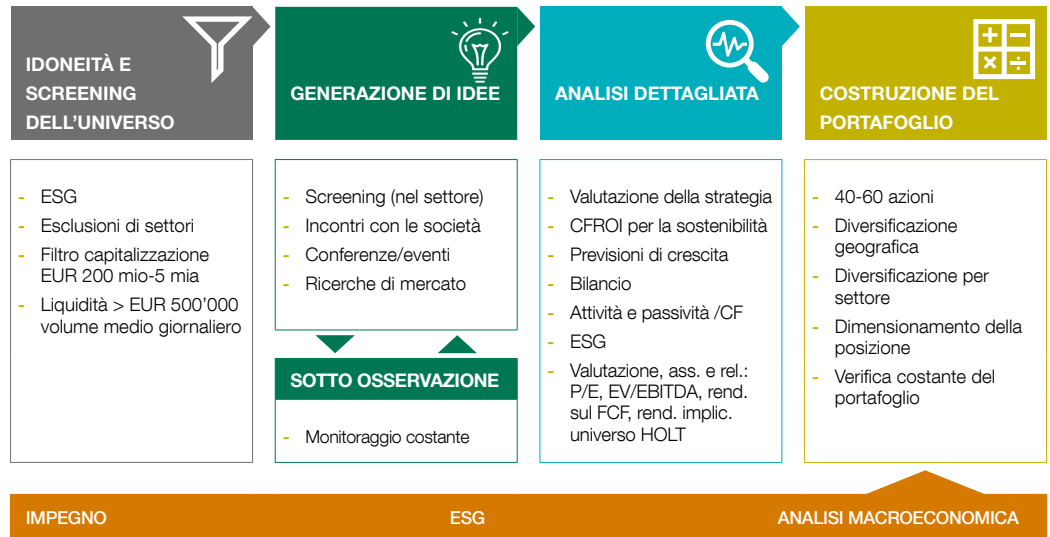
IDONEITÀ E SCREENING DELL'UNIVERSO

- ESG
- Esclusioni di settori
- Filtro capitalizzazione EUR 200 mio-5 mia
- Liquidità > EUR 500'000 volume medio giornaliero

GENERAZIONE DI IDEE

- Screening (nel settore)
- Incontri con le società
- Conferenze/eventi
- Ricerche di mercato

SOTTO OSSERVAZIONE

- Monitoraggio costante

ANALISI DETTAGLIATA

- Valutazione della strategia
- CFROI per la sostenibilità
- Previsioni di crescita
- Bilancio
- Attività e passività /CF
- ESG
- Valutazione, ass. e rel.: P/E, EV/EBITDA, rend. sul FCF, rend. implic. universo HOLT

COSTRUZIONE DEL PORTAFOGLIO

- 40-60 azioni
- Diversificazione geografica
- Diversificazione per settore
- Dimensionamento della posizione
- Verifica costante del portafoglio

IMPEGNO

ESG

ANALISI MACROECONOMICA